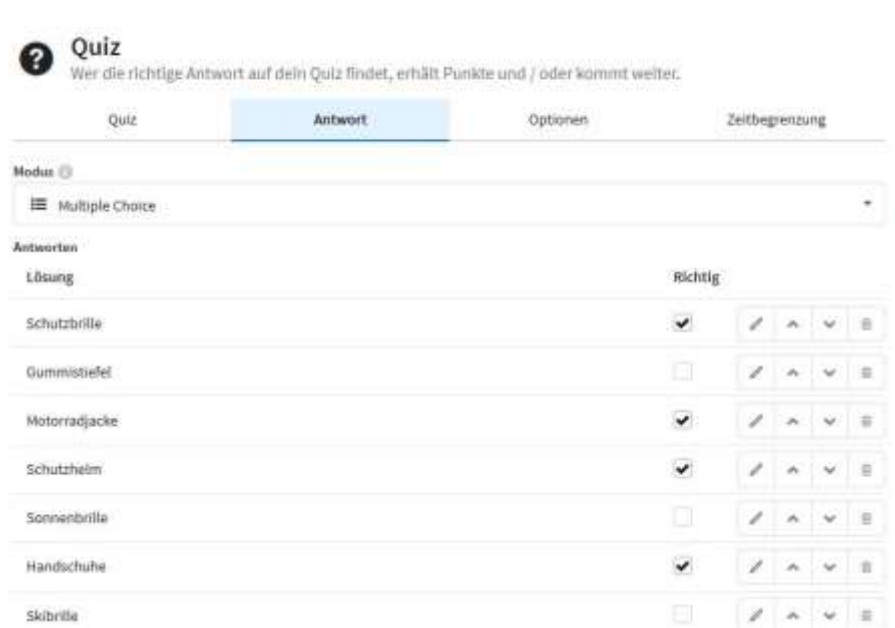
Quiz
Wer die richtige Antwort auf dein Quiz findet, erhält Punkte und / oder kommt weiter.

Quiz | Antwort | Optionen | Zeitbegrenzung

Modus

Multiple Choice

Antworten

| Lösung | Richtig |
|---|---|
| Schutzbrille | ✔ |
| Gummistiefel | |
| Motorradjacke | ✔ |
| Schutzhelm | ✔ |
| Sonnenbrille | |
| Handschuhe | ✔ |
| Skibrille | |